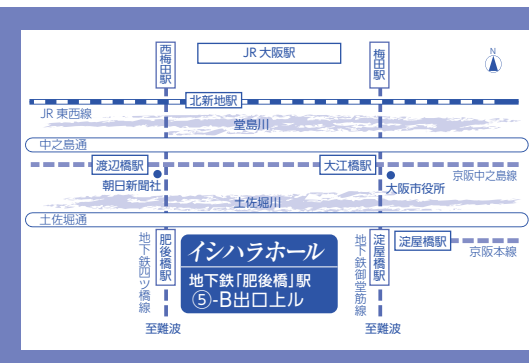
JR 大阪駅

西梅田駅

梅田駅

N

北新地駅

JR 東西線

堂島川

中之島通

渡辺橋駅

大江橋駅

朝日新聞社

大阪市役所

京阪中之島線

土佐堀川

土佐堀通

肥後橋駅

淀屋橋駅

淀屋橋駅

京阪本線

地下鉄四ツ橋線

地下鉄御堂筋線

イシハラホール

地下鉄「肥後橋」駅
⑤-B出口上ル

至難波

至難波